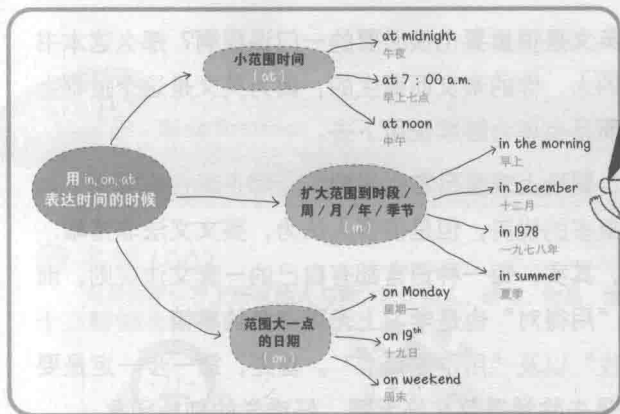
用 in, on, at 表达时间的时候

小范围时间
[ at ]

at midnight
午夜

at 7 : 00 a.m.
早上七点

at noon
中午

扩大范围到时段 / 周 / 月 / 年 / 季节
[ in ]

in the morning
早上

in December
十二月

in 1978
一九七八年

in summer
夏季

范围大一点的日期
[ on ]

on Monday
星期一

on $19^{th}$
十九日

on weekend
周末